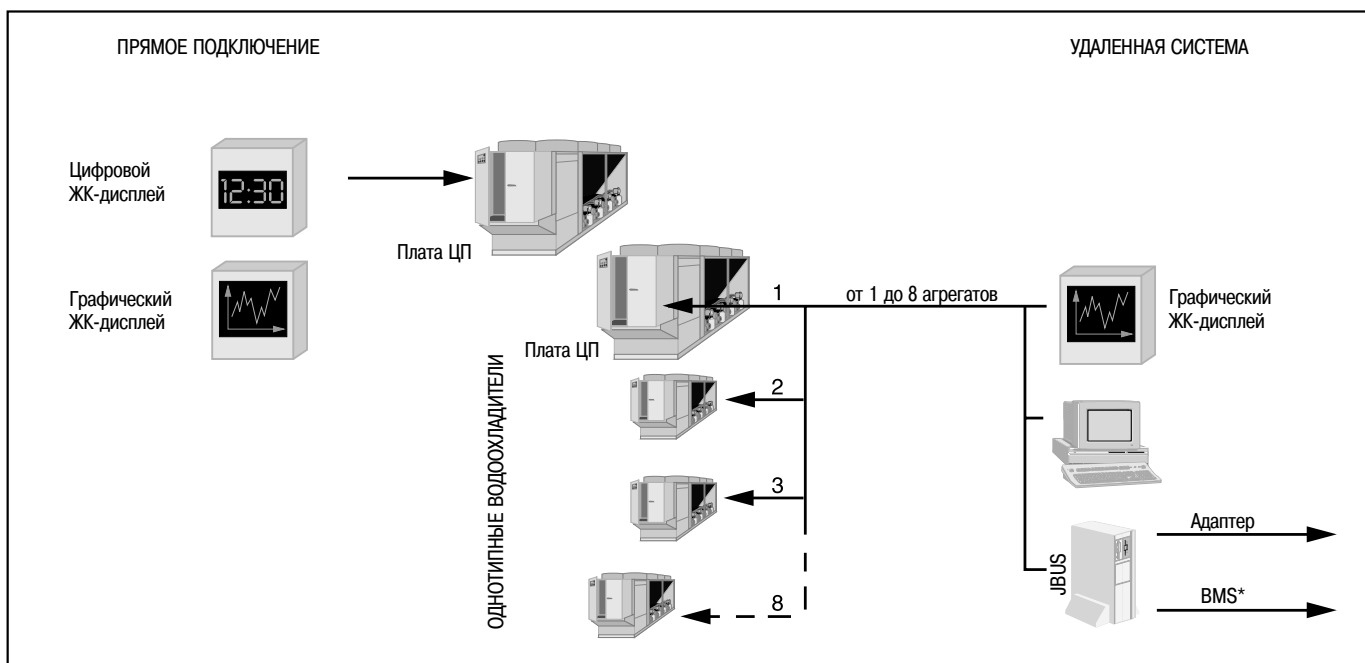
ПРЯМОЕ ПОДКЛЮЧЕНИЕ

УДАЛЕННАЯ СИСТЕМА

Цифровой ЖК-дисплей

12:30

Плата ЦП

Графический ЖК-дисплей

Плата ЦП

1

от 1 до 8 агрегатов

Графический ЖК-дисплей

ОДНОТИПНЫЕ ВОДООХЛАДИТЕЛИ

2

3

8

JBUS

Адаптер

BMS*